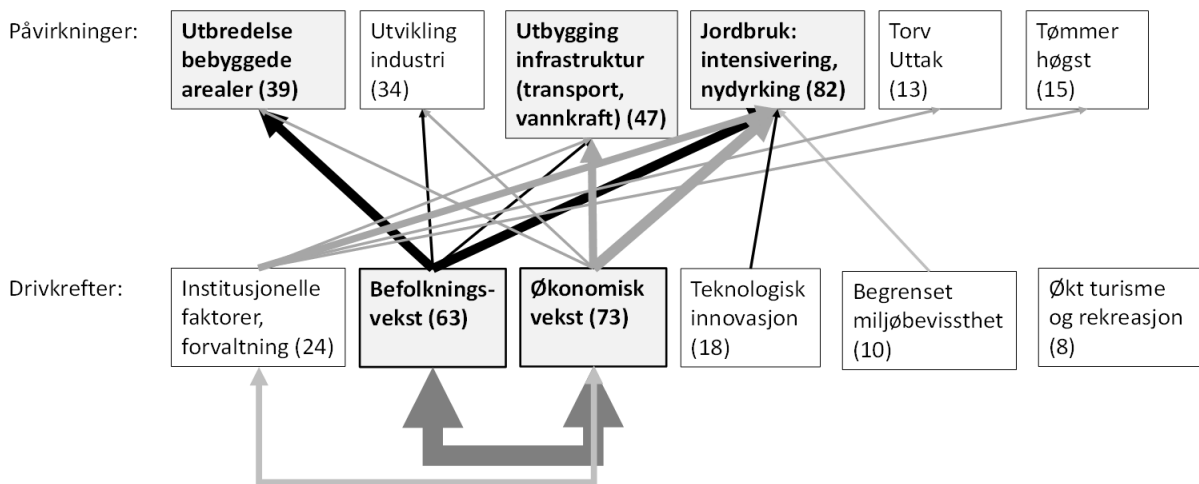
Påvirkninger:

**Utbredelse bebyggede arealer (39)**

Utvikling industri (34)

**Utbygging infrastruktur (transport, vannkraft) (47)**

**Jordbruk: intensivering, nydyrking (82)**

Torv Uttak (13)

Tømmer høgst (15)

Drivkrefter:

Institusjonelle faktorer, forvaltning (24)

**Befolkningsvekst (63)**

**Økonomisk vekst (73)**

Teknologisk innovasjon (18)

Begrenset miljøbevissthet (10)

Økt turisme og rekreasjon (8)